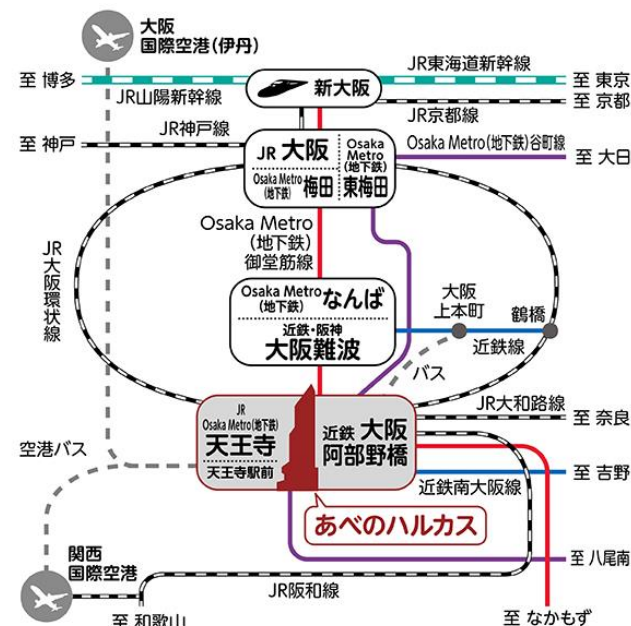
大阪
国際空港(伊丹)

至 博多
JR東海道新幹線
至 東京
新大阪
JR山陽新幹線
至 京都
JR京都線
JR神戸線
至 神戸
JR 大阪
Osaka Metro (地下鉄) 梅田
Osaka Metro (地下鉄) 東梅田
Osaka Metro(地下鉄)谷町線
至 大日

Osaka Metro (地下鉄) 御堂筋線

JR大阪環状線

Osaka Metro (地下鉄) なんば
近鉄・阪神
大阪難波

大阪上本町
鶴橋
近鉄線
バス

JR大和路線
至 奈良
JR
Osaka Metro(地下鉄)
天王寺
天王寺駅前
近鉄 大阪阿部野橋
至 吉野
近鉄南大阪線
あべのハルカス
空港バス
至 八尾南
関西
国際空港
JR阪和線
至 和歌山
至 なかもず